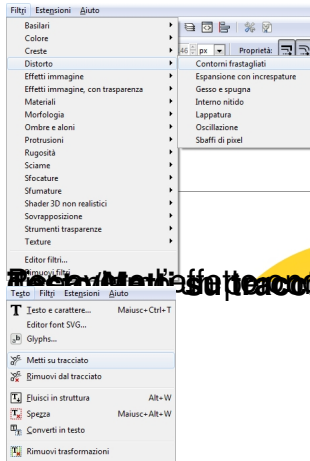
Filtri Estensioni Aiuto

Basilari
Colore
Creste
Distorto
Effetti immagine
Effetti immagine, con trasparenza
Materiali
Morfologia
Ombre e aloni
Protrusioni
Rugosità
Sciame
Sfocature
Sfumature
Shader 3D non realistici
Sovrapposizione
Strumenti trasparenze
Texture

Editor filtri...
Rimuovi filtri

46 px Proprietà:

Contorni frastagliati
Espansione con increspature
Gesso e spugna
Interno nitido
Lappatura
Oscillazione
Sbaffi di pixel

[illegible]

Testo Filtri Estensioni Aiuto

Testo e carattere... Maiusc+Ctrl+T
Editor font SVG...
Glyphs...

Metti su tracciato
Rimuovi dal tracciato

Fluisci in struttura Alt+W
Spezza Maiusc+Alt+W
Converti in testo

Rimuovi trasformazioni